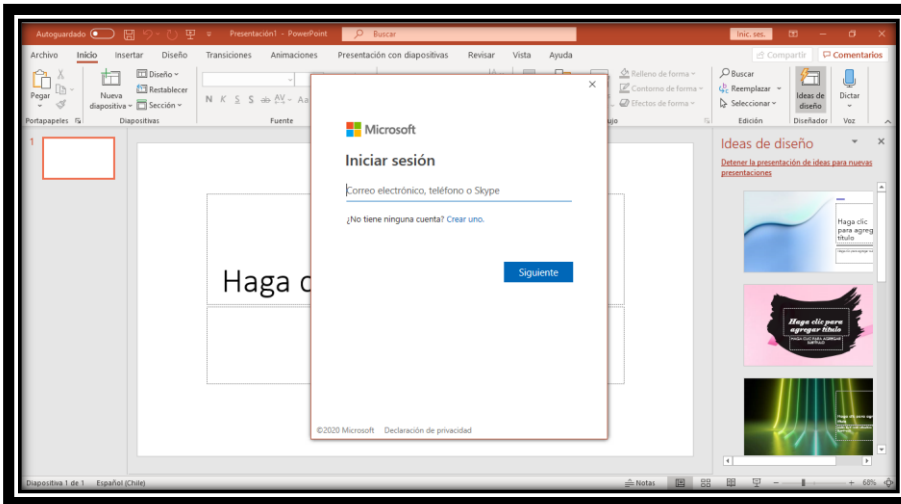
Autoguardado Presentación1 - PowerPoint Buscar Inic. ses.

Archivo Inicio Insertar Diseño Transiciones Animaciones Presentación con diapositivas Revisar Vista Ayuda Compartir Comentarios

Pegar Nueva diapositiva Diseño Restablecer Sección Relleno de forma Contorno de forma Efectos de forma Buscar Reemplazar Seleccionar Ideas de diseño Dictar

Portapapeles Diapositivas Fuente Edición Diseñador Voz

1

Haga c

Microsoft

Iniciar sesión

Correo electrónico, teléfono o Skype

¿No tiene ninguna cuenta? Crear uno.

Siguiente

©2020 Microsoft Declaración de privacidad

Ideas de diseño

Detener la presentación de ideas para nuevas presentaciones

Haga clic para agreg título

Haga clic para agregar título

Diapositiva 1 de 1 Español (Chile) Notas 60%